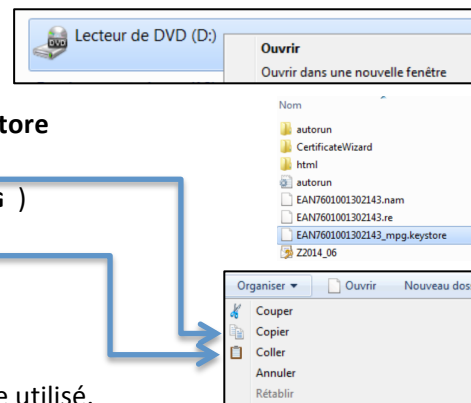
Lecteur de DVD (D:)

Ouvrir

Ouvrir dans une nouvelle fenêtre

tore

G )

e utilisé.

Nom

autorun

CertificateWizard

html

autorun

EAN7601001302143.nam

EAN7601001302143.re

EAN7601001302143_mpg.keystore

Z2014_06

Organiser ▾

Ouvrir

Nouveau dos

Couper

Copier

Coller

Annuler

Rétablir